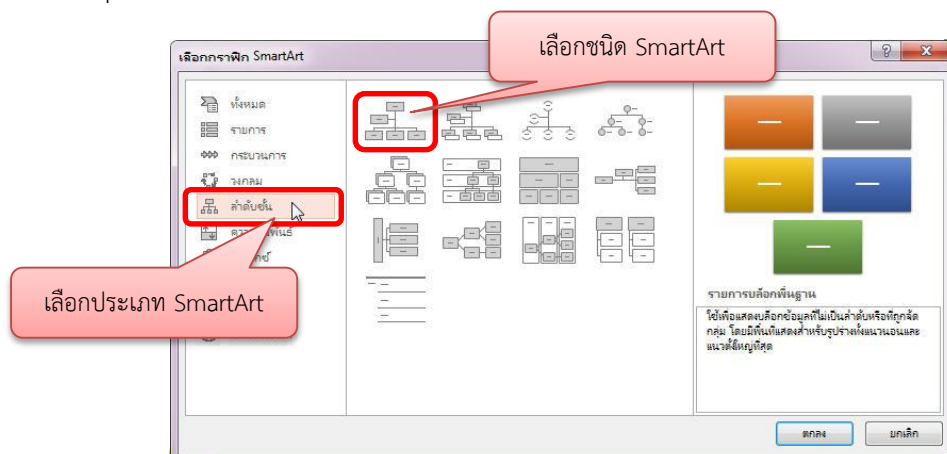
เลือกกราฟิก SmartArt

เลือกชนิด SmartArt

ทั้งหมด
รายการ
กระบวนการ
วงกลม
ลำดับขั้น
ความ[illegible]พันธ์
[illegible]ทริกซ์

เลือกประเภท SmartArt

รายการบล็อกพื้นฐาน

ใช้เพื่อแสดงบล็อกข้อมูลที่ไม่เป็นลำดับหรือที่ถูกจัดกลุ่ม โดยมีพื้นที่แสดงสำหรับรูปร่างทั้งแนวนอนและแนวตั้งใหญ่ที่สุด

ตกลง
ยกเลิก